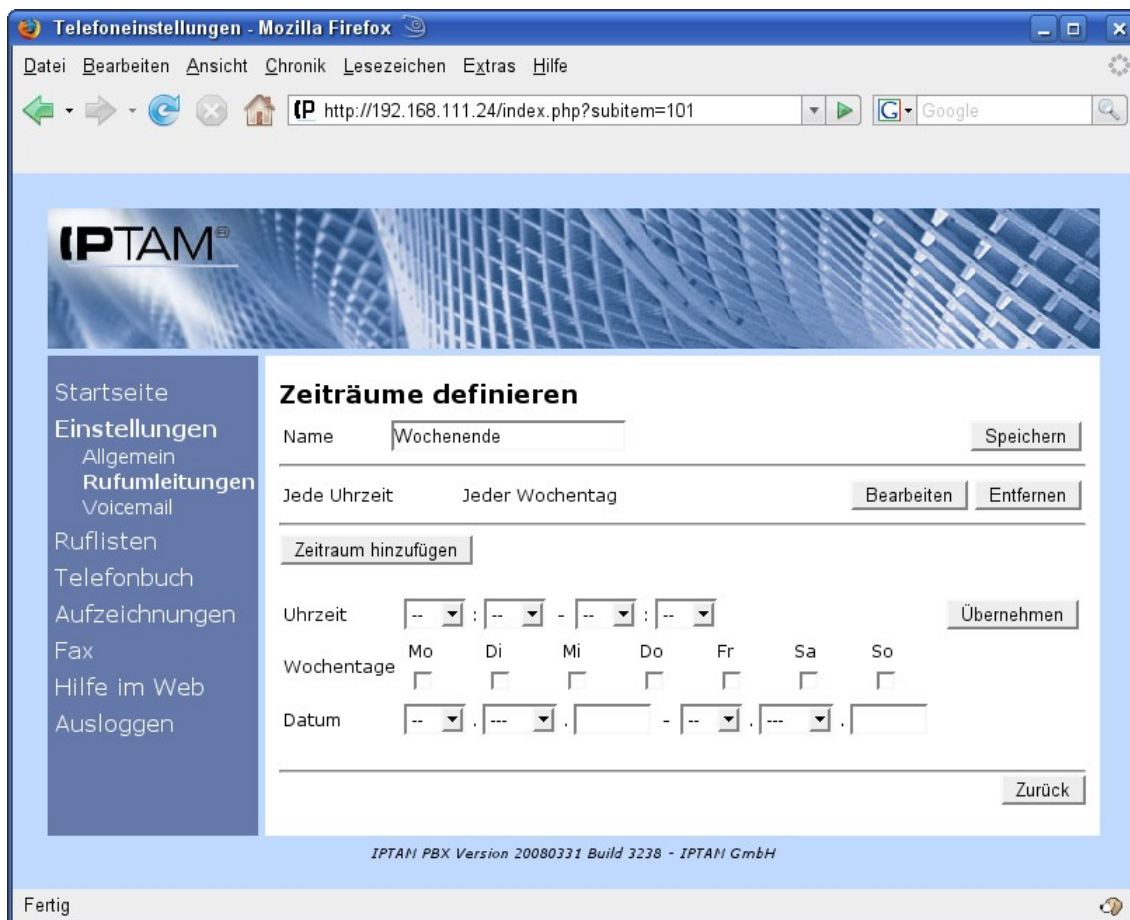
Telefoneinstellungen - Mozilla Firefox

Datei Bearbeiten Ansicht Chronik Lesezeichen Extras Hilfe

http://192.168.111.24/index.php?subitem=101

Google

IPTAM®

Startseite
Einstellungen
Allgemein
Rufumleitungen
Voicemail
Ruflisten
Telefonbuch
Aufzeichnungen
Fax
Hilfe im Web
Ausloggen

Zeiträume definieren

Name Wochenende Speichern

Jede Uhrzeit Jeder Wochentag Bearbeiten Entfernen

Zeitraum hinzufügen

Uhrzeit -- : -- - -- : -- Übernehmen

Wochentage Mo Di Mi Do Fr Sa So

Datum -- . --- . - -- . --- .

Zurück

IPTAM PBX Version 20080331 Build 3238 - IPTAM GmbH

Fertig